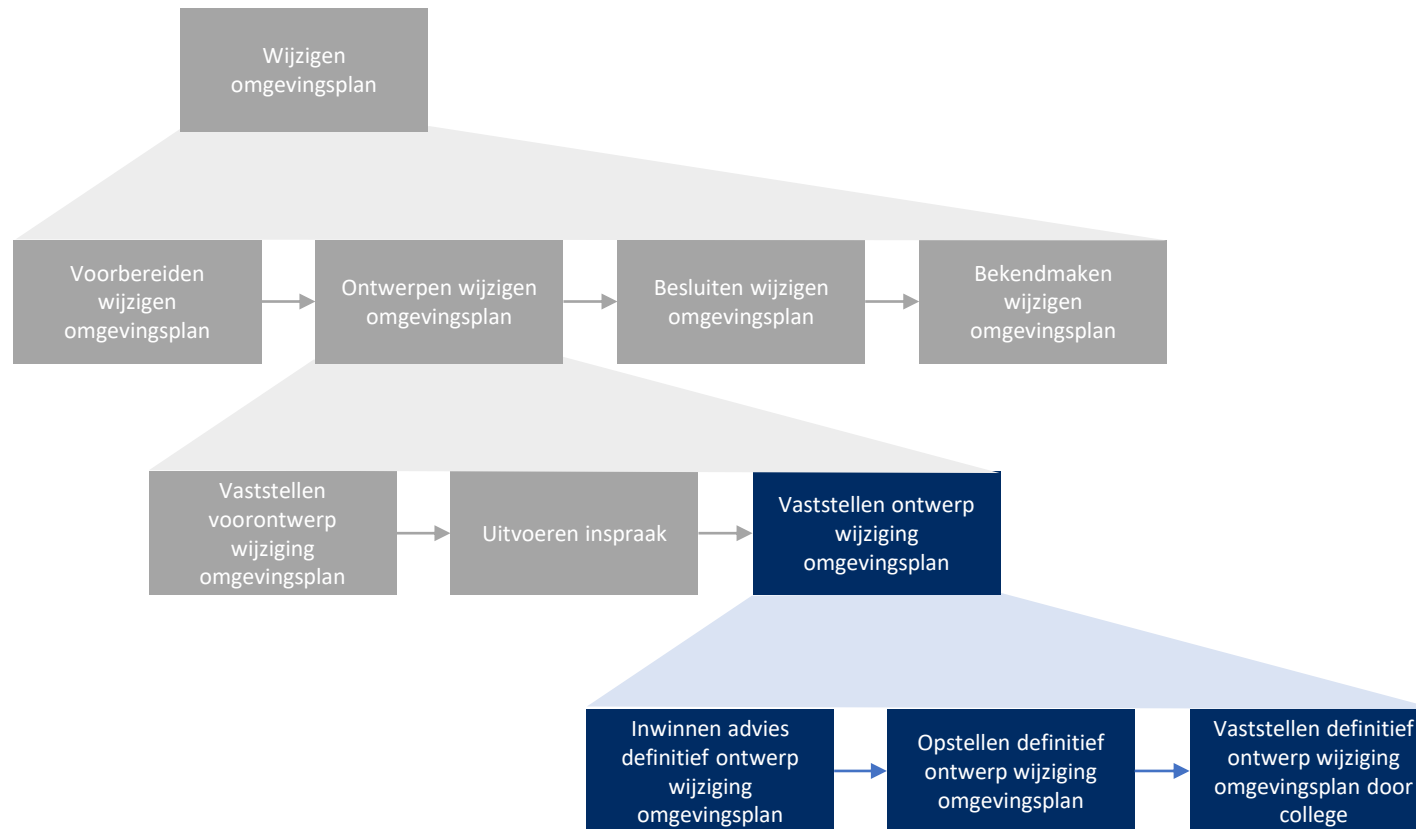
Wijzigen omgevingsplan

Voorbereiden wijzigen omgevingsplan

Ontwerpen wijzigen omgevingsplan

Besluiten wijzigen omgevingsplan

Bekendmaken wijzigen omgevingsplan

Vaststellen voorontwerp wijziging omgevingsplan

Uitvoeren inspraak

Vaststellen ontwerp wijziging omgevingsplan

Inwinnen advies definitief ontwerp wijziging omgevingsplan

Opstellen definitief ontwerp wijziging omgevingsplan

Vaststellen definitief ontwerp wijziging omgevingsplan door college